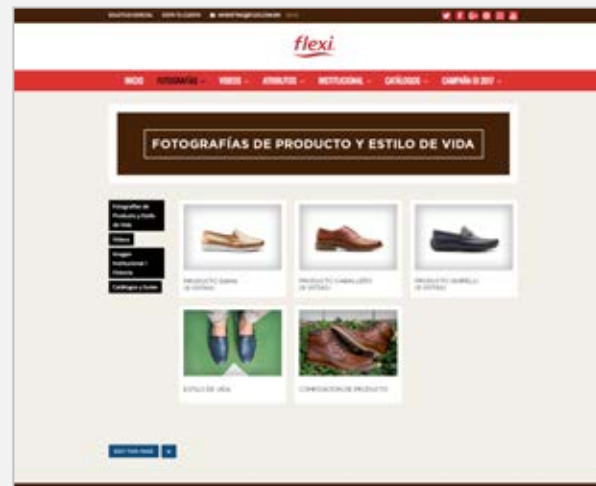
flexi

INICIO FOTOGRAFÍAS VIDEOS ATRIBUTOS INSTITUCIONAL CATÁLOGOS CAMPAÑA OI 2017

FOTOGRAFÍAS DE PRODUCTO Y ESTILO DE VIDA

Fotografías de Producto y Estilo de Vida

Videos

Imagen Institucional / Historia

Catálogos y Guías

PRODUCTO DAMA

PRODUCTO CABALLERO

PRODUCTO JUVENIL

ESTILO DE VIDA

COMPOSICIÓN DE PRODUCTO